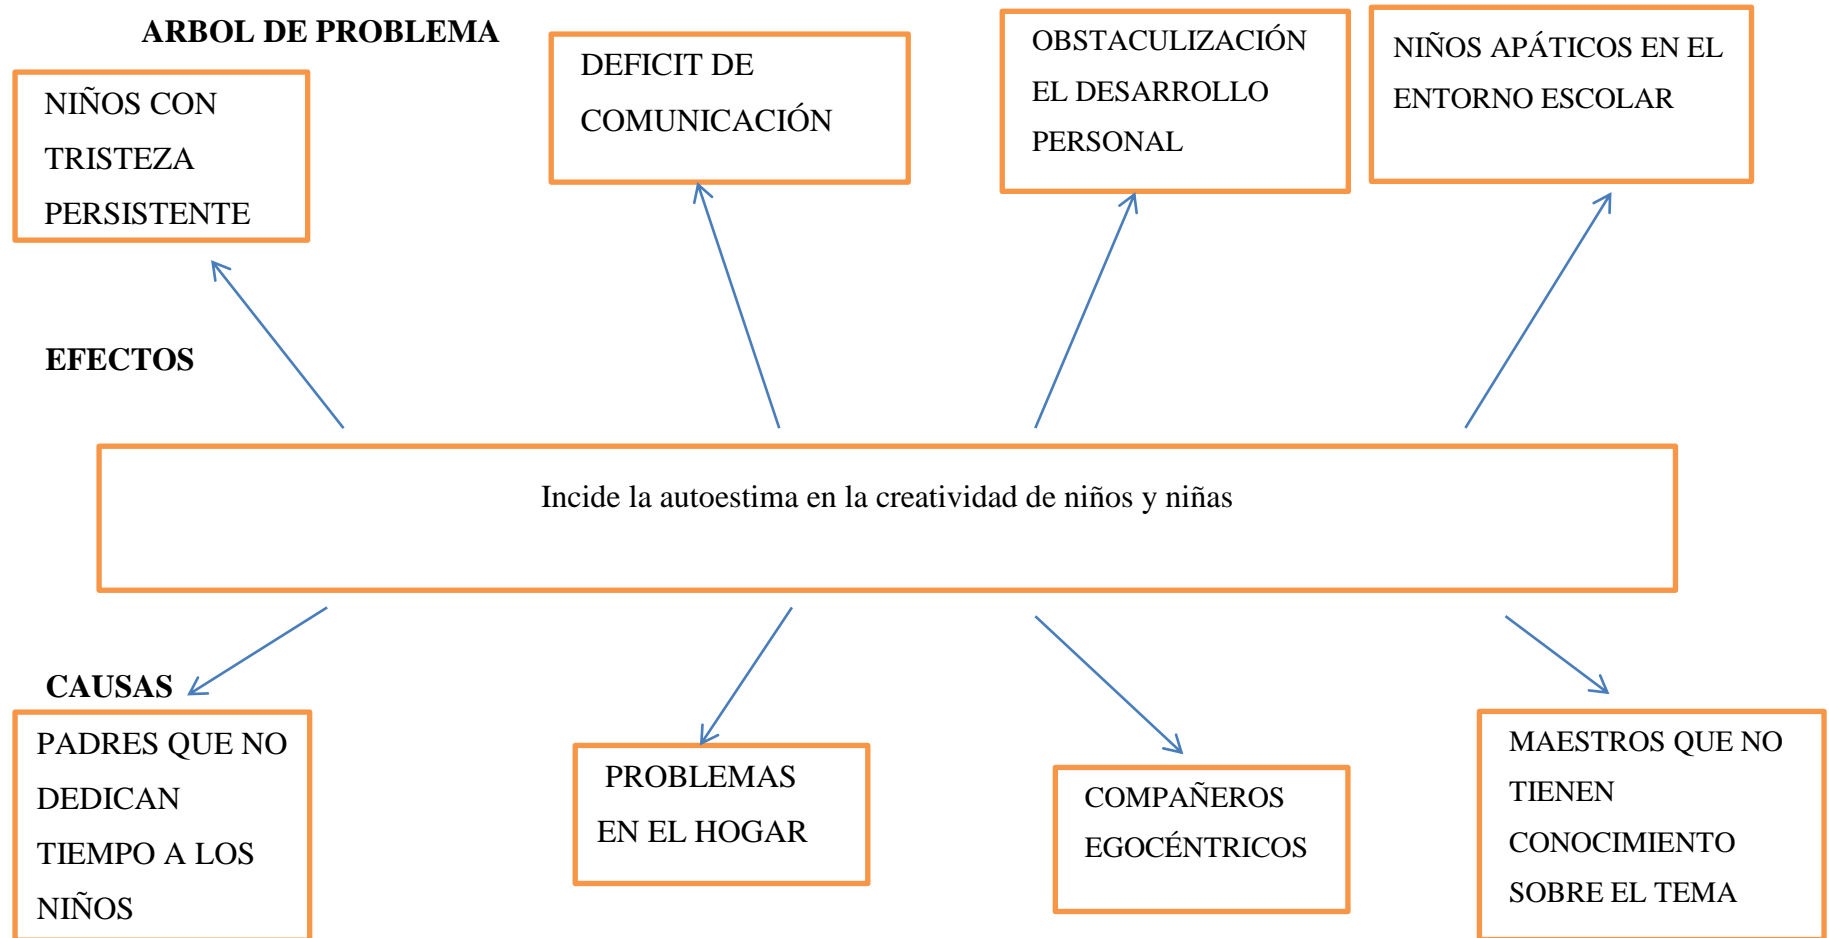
ARBOL DE PROBLEMA

NIÑOS CON TRISTEZA PERSISTENTE

DEFICIT DE COMUNICACIÓN

OBSTACULIZACIÓN EL DESARROLLO PERSONAL

NIÑOS APÁTICOS EN EL ENTORNO ESCOLAR

EFECTOS

Incide la autoestima en la creatividad de niños y niñas

CAUSAS

PADRES QUE NO DEDICAN TIEMPO A LOS NIÑOS

PROBLEMAS EN EL HOGAR

COMPAÑEROS EGOCÉNTRICOS

MAESTROS QUE NO TIENEN CONOCIMIENTO SOBRE EL TEMA